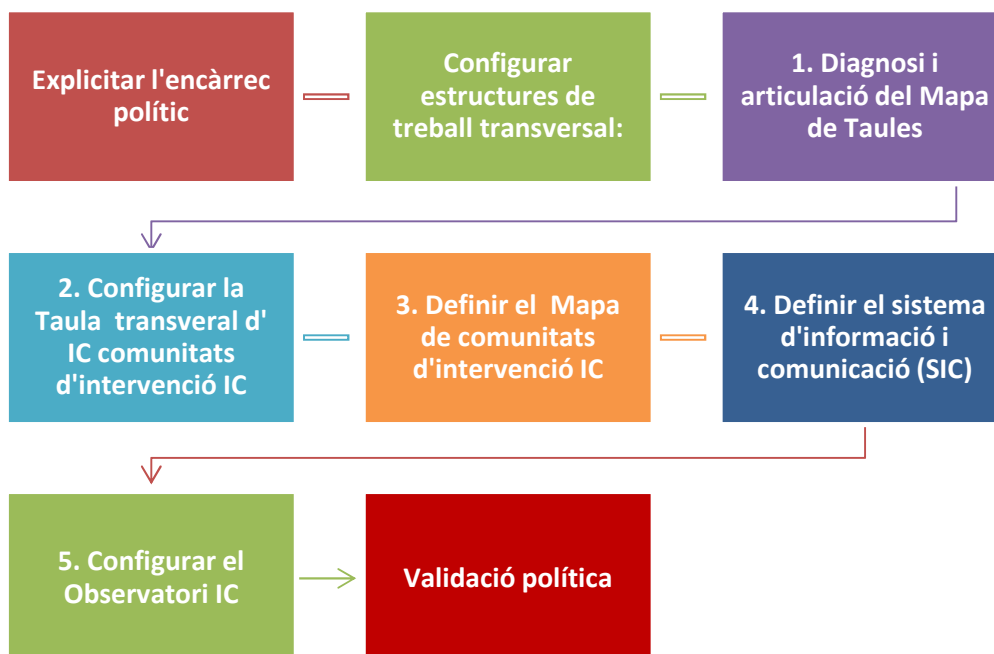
Explicitar l'encàrrec polític

Configurar estructures de treball transversal:

1. Diagnosi i articulació del Mapa de Taules

2. Configurar la Taula transveral d' IC comunitats d'intervenció IC

3. Definir el Mapa de comunitats d'intervenció IC

4. Definir el sistema d'informació i comunicació (SIC)

5. Configurar el Observatori IC

Validació política